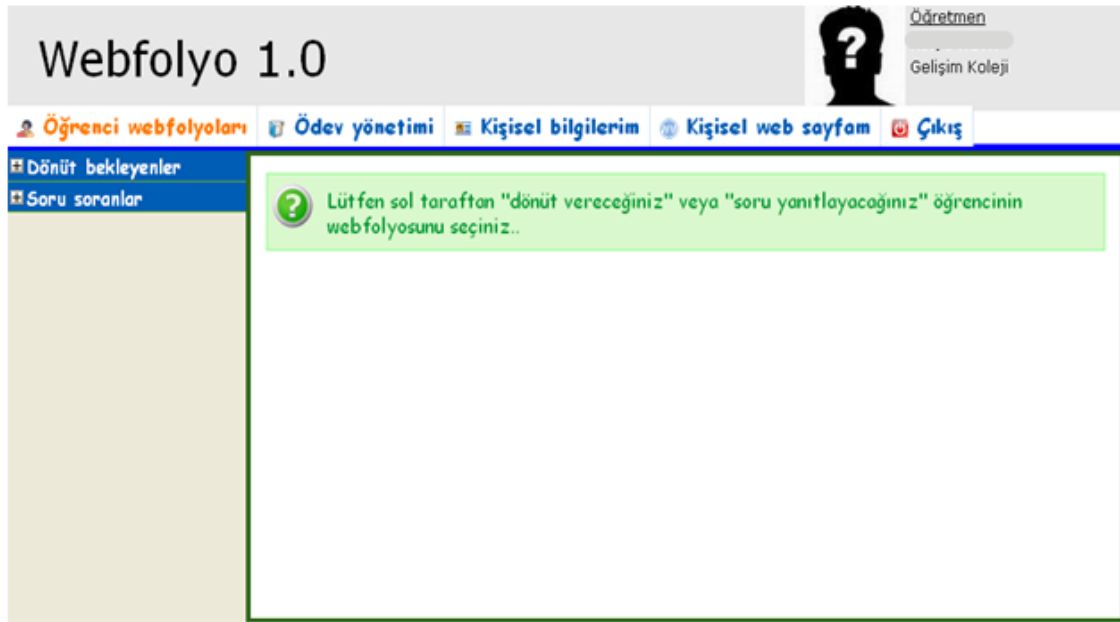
Webfolyo 1.0

?

Öğretmen
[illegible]
Gelişim Koleji

Öğrenci webfolyoları | Ödev yönetimi | Kişisel bilgilerim | Kişisel web sayfam | Çıkış

Dönüt bekleyenler
Soru soranlar

Lütfen sol taraftan "dönüt vereceğiniz" veya "soru yanıtlayacağınız" öğrencinin webfolyosunu seçiniz..